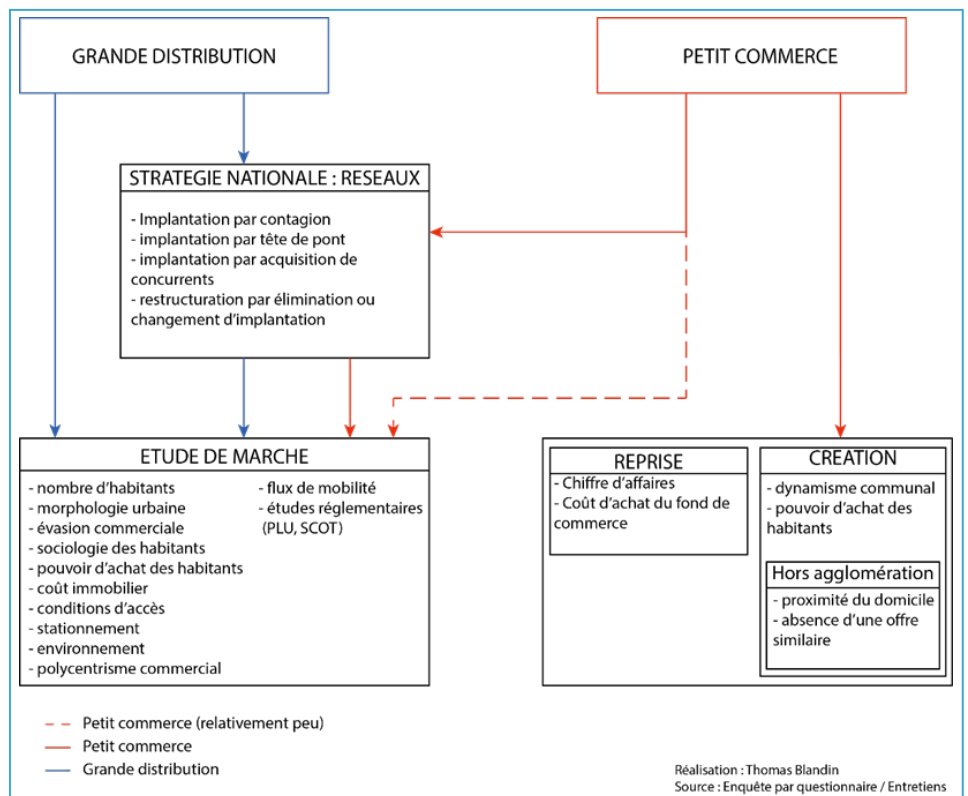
GRANDE DISTRIBUTION

PETIT COMMERCE

STRATEGIE NATIONALE : RESEAUX

- Implantation par contagion
- implantation par tête de pont
- implantation par acquisition de concurrents
- restructuration par élimination ou changement d'implantation

ETUDE DE MARCHE

- nombre d'habitants
- morphologie urbaine
- évasion commerciale
- sociologie des habitants
- pouvoir d'achat des habitants
- coût immobilier
- conditions d'accès
- stationnement
- environnement
- polycentrisme commercial

- flux de mobilité
- études réglementaires (PLU, SCOT)

REPRISE

- Chiffre d'affaires
- Coût d'achat du fond de commerce

CREATION

- dynamisme communal
- pouvoir d'achat des habitants

Hors agglomération

- proximité du domicile
- absence d'une offre similaire

Petit commerce (relativement peu)
Petit commerce
Grande distribution

Réalisation : Thomas Blandin
Source : Enquête par questionnaire / Entretiens